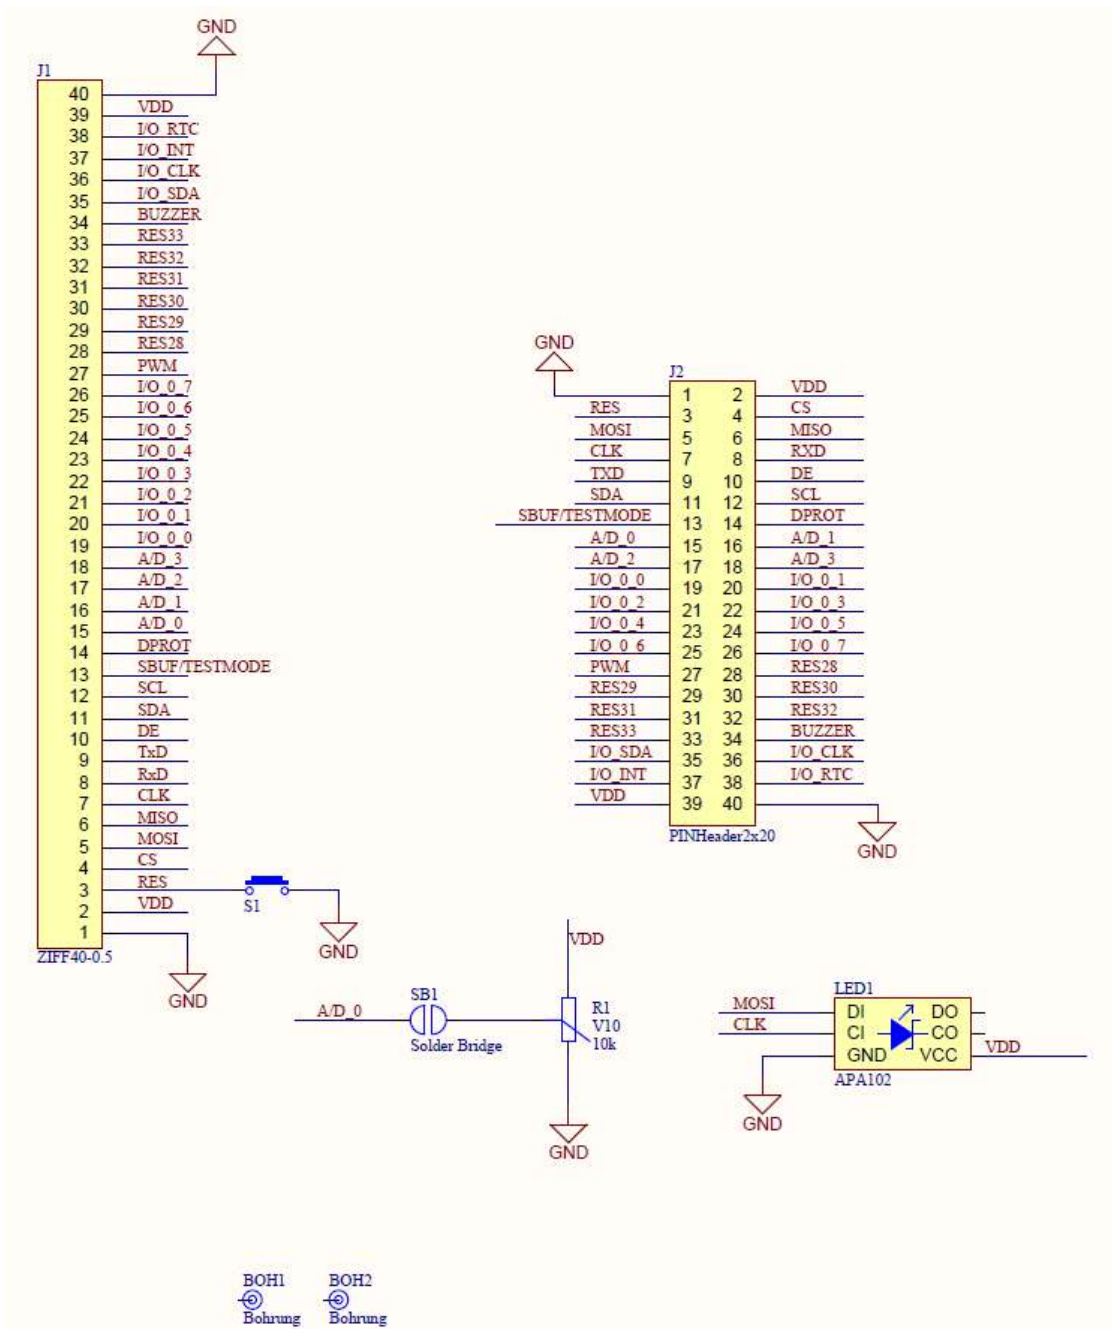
GND

J1

40
39 VDD
38 I/O_RTC
37 I/O_INT
36 I/O_CLK
35 I/O_SDA
34 BUZZER
33 RES33
32 RES32
31 RES31
30 RES30
29 RES29
28 RES28
27 PWM
26 I/O_0_7
25 I/O_0_6
24 I/O_0_5
23 I/O_0_4
22 I/O_0_3
21 I/O_0_2
20 I/O_0_1
19 I/O_0_0
18 A/D_3
17 A/D_2
16 A/D_1
15 A/D_0
14 DPROT
13 SBUF/TESTMODE
12 SCL
11 SDA
10 DE
9 TxD
8 RxD
7 CLK
6 MISO
5 MOSI
4 CS
3 RES
2 VDD
1

ZIFF40-0.5

GND

S1

GND

GND

J2

| | | | | |
|---|---|---|---|---|
| | 1 | 2 | VDD |
| RES | 3 | 4 | CS |
| MOSI | 5 | 6 | MISO |
| CLK | 7 | 8 | RXD |
| TXD | 9 | 10 | DE |
| SDA | 11 | 12 | SCL |
| SBUF/TESTMODE | 13 | 14 | DPROT |
| A/D_0 | 15 | 16 | A/D_1 |
| A/D_2 | 17 | 18 | A/D_3 |
| I/O_0_0 | 19 | 20 | I/O_0_1 |
| I/O_0_2 | 21 | 22 | I/O_0_3 |
| I/O_0_4 | 23 | 24 | I/O_0_5 |
| I/O_0_6 | 25 | 26 | I/O_0_7 |
| PWM | 27 | 28 | RES28 |
| RES29 | 29 | 30 | RES30 |
| RES31 | 31 | 32 | RES32 |
| RES33 | 33 | 34 | BUZZER |
| I/O_SDA | 35 | 36 | I/O_CLK |
| I/O_INT | 37 | 38 | I/O_RTC |
| VDD | 39 | 40 | |

PINHeader2x20

GND

VDD

A/D_0

SB1

Solder Bridge

R1
V10
10k

GND

LED1

MOSI DI DO
CLK CI CO
GND VCC VDD

APA102

GND

BOH1
Bohrung

BOH2
Bohrung